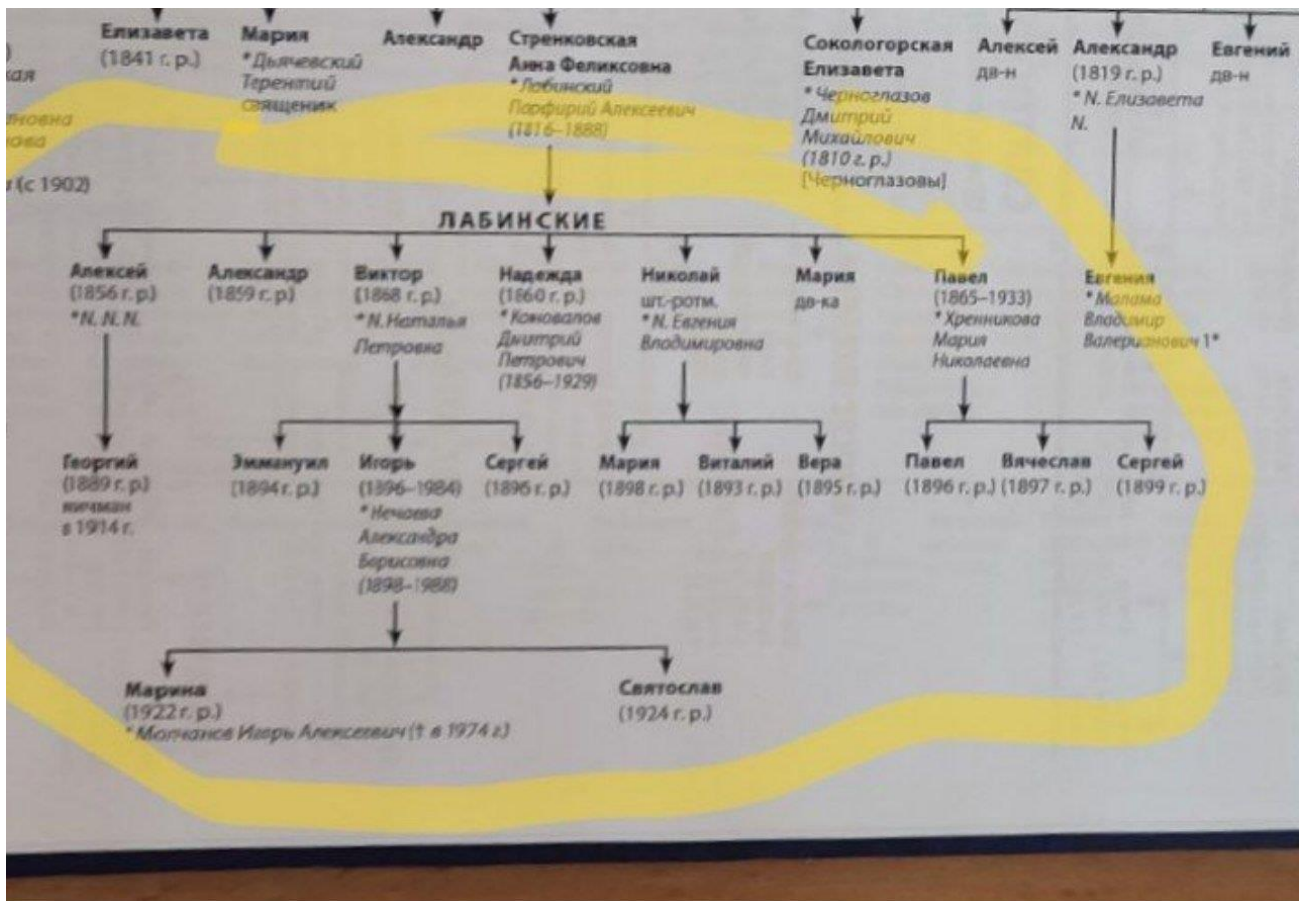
кая
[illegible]ровна
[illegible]ова
(с 1902)

Елизавета
(1841 г. р.)

Мария
* Дьячевский Терентий священник

Александр

Стренковская Анна Феликсовна
* Лобинский Порфирий Алексеевич (1816–1888)

Сокологорская Елизавета
* Черноглазов Дмитрий Михайлович (1810 г. р.)
[Черноглазовы]

Алексей
дв-н

Александр
(1819 г. р.)
* N. Елизавета N.

Евгений
дв-н

ЛАБИНСКИЕ

Алексей
(1856 г. р.)
* N. N. N.

Александр
(1859 г. р.)

Виктор
(1868 г. р.)
* N. Наталья Петровна

Надежда
(1860 г. р.)
* Коновалов Дмитрий Петрович (1856–1929)

Николай
шт.-ротм.
* N. Евгения Владимировна

Мария
дв-ка

Павел
(1865–1933)
* Хренникова Мария Николаевна

Евгения
* Малама Владимир Валерианович 1*

Георгий
(1889 г. р.)
мичман
в 1914 г.

Эммануил
(1894 г. р.)

Игорь
(1896–1984)
* Нечаева Александра Борисовна (1898–1988)

Сергей
(1896 г. р.)

Мария
(1898 г. р.)

Виталий
(1893 г. р.)

Вера
(1895 г. р.)

Павел
(1896 г. р.)

Вячеслав
(1897 г. р.)

Сергей
(1899 г. р.)

Марина
(1922 г. р.)
* Молчанов Игорь Алексеевич († в 1974 г.)

Святослав
(1924 г. р.)